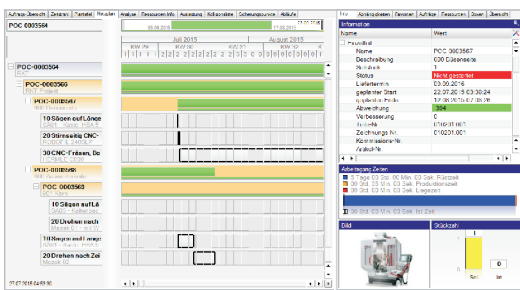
Aufträge-Übersicht | Zeitstrahl | Planttafel | Resultate | Analyse | Ressourcen Info | Auslastung | Kollisionsliste | Sicherungspunkte | Abläufe

POC 0003564

Juli 2015
August 2015
KW 27 | KW 28 | KW 29 | KW 30 | KW 31 | KW 32 | KW 33

POC-0003564
POC 0003566
POC-0003567
10 Sägen auf Länge
20 Stirnseitig CNC-
30 CNC-Fräsen, Bo
POC-0003568
POC 0003563
10 Sägen auf Lä
20 Drehen nach
10 Sägen auf Länge
20 Drehen nach Zei

Info | Arbeitsgänge | Benutzer | Aufträge | Ressourcen | Bauer | Belegung

Information

| Name | Wert |
|---|---|
| Allgemein | |
| Name | POC 0003567 |
| Beschreibung | 030 Gläsersteile |
| Priorität | 1 |
| Status | Nicht geplant |
| Liefertermin | 03.08.2015 |
| geplanter Start | 22.07.2015 03:30:24 |
| geplantes Ende | 12.08.2015 07:40:35 |
| Abweichung | 394 |
| Verbesserung | 0 |
| Artikel-Nr. | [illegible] |
| Zeichnungs-Nr. | 010201.001 |
| Kommissions-Nr. | |
| Anzahl-Nr. | |

Arbeitsgang Zeiten

Bild

Stückzahl